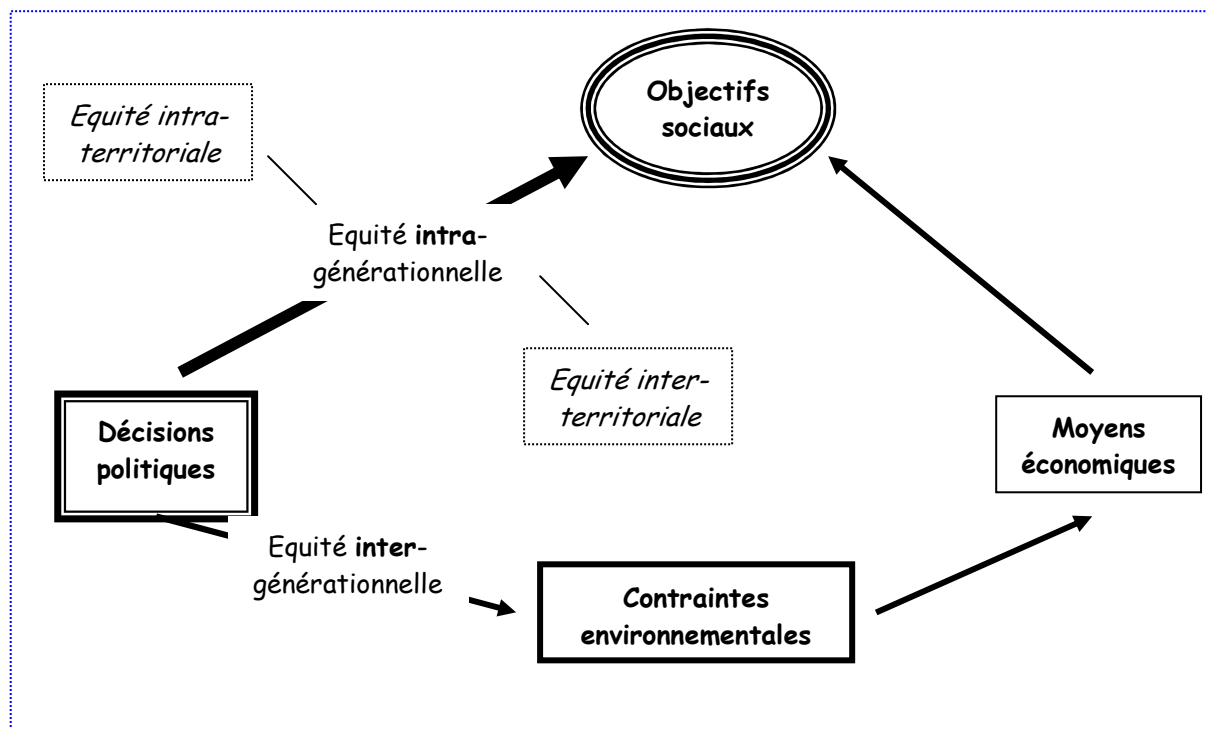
Objectifs sociaux

*Equité intra-territoriale*

Equité **intra**-générationnelle

*Equité inter-territoriale*

Décisions politiques

Moyens économiques

Equité **inter**-générationnelle

Contraintes environnementales